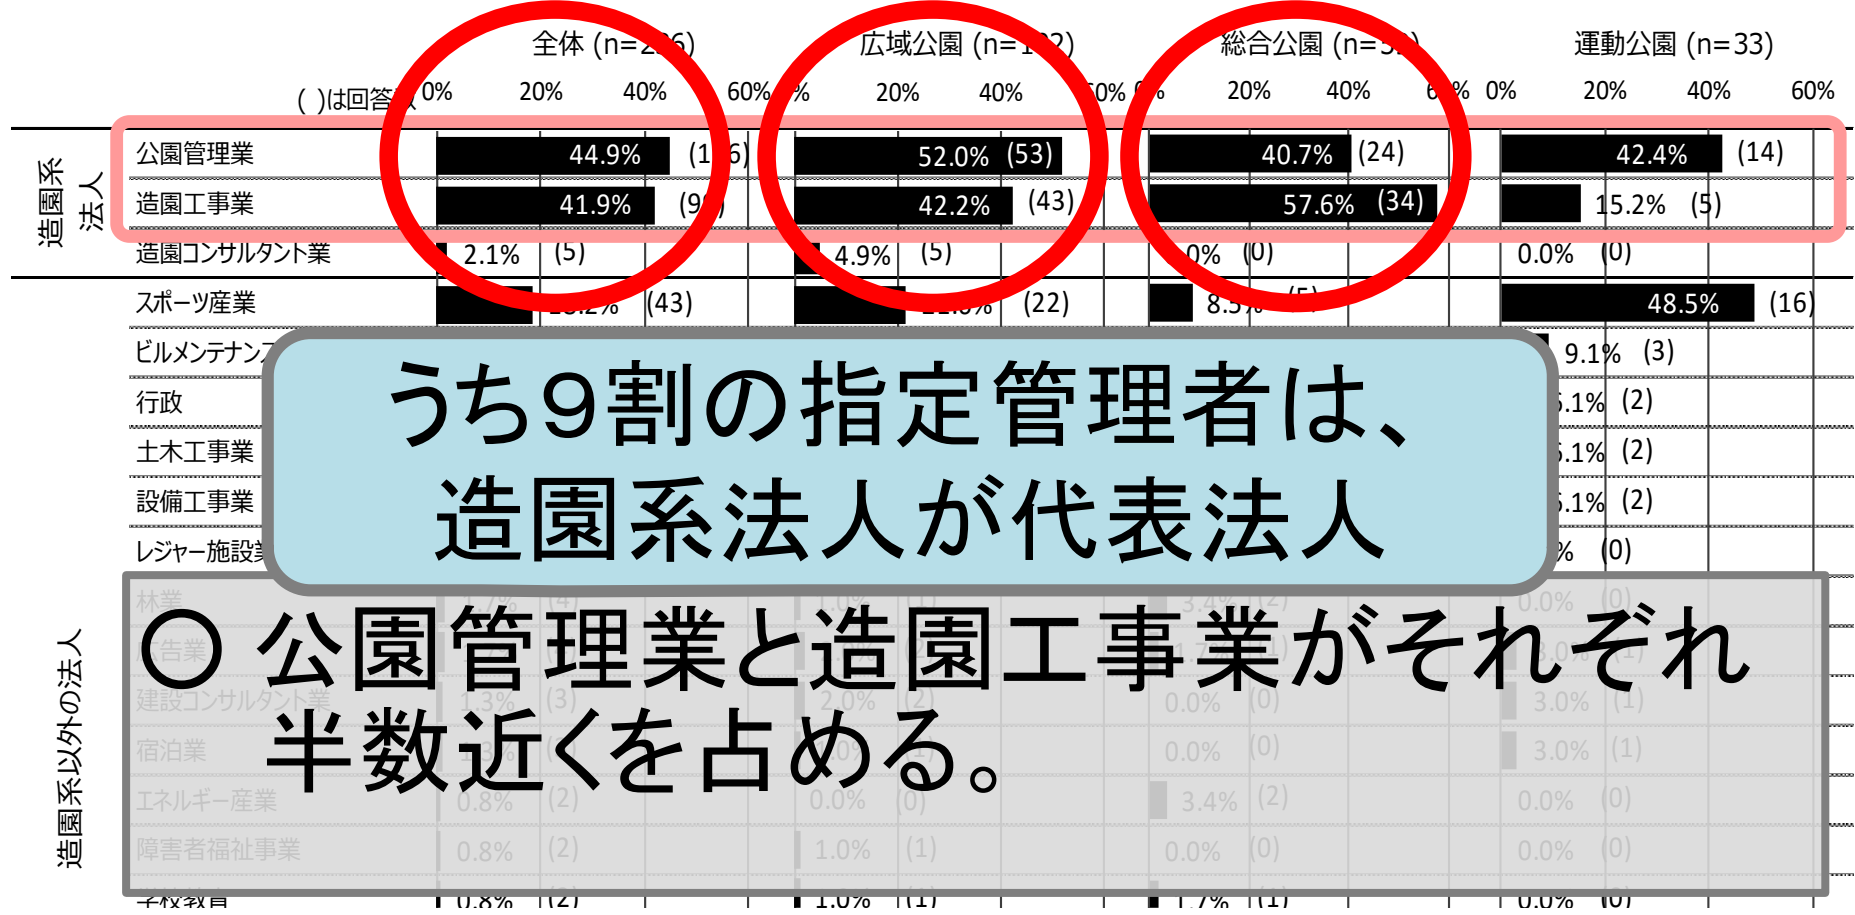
全体 (n=2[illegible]6)　広域公園 (n=1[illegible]2)　総合公園 (n=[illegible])　運動公園 (n=33)

( )は回答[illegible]

| | 0% 20% 40% 60% | 0% 20% 40% 60% | 0% 20% 40% 60% | 0% 20% 40% 60% |
|---|---|---|---|---|
| 造園系法人 公園管理業 | 44.9% (1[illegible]6) | 52.0% (53) | 40.7% (24) | 42.4% (14) |
| 造園工事業 | 41.9% (9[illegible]) | 42.2% (43) | 57.6% (34) | 15.2% (5) |
| 造園コンサルタント業 | 2.1% (5) | 4.9% (5) | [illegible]0% (0) | 0.0% (0) |
| スポーツ産業 | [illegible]% (43) | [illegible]% (22) | 8.5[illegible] ([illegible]) | 48.5% (16) |
| ビルメンテナン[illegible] | | | | 9.1% (3) |
| 行政 | | | | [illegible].1% (2) |
| 土木工事業 | | | | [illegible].1% (2) |
| 設備工事業 | | | | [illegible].1% (2) |
| レジャー施設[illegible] | | | | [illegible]% (0) |
| 造園系以外の法人 林業 | 1.7% (4) | 1.0% (1) | 3.4% (2) | 0.0% (0) |
| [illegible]告業 | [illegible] | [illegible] (2) | 1.7% (1) | 3.0% (1) |
| 建設コンサルタント業 | 1.3% (3) | 2.0% (2) | 0.0% (0) | 3.0% (1) |
| 宿泊業 | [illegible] | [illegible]0% | 0.0% (0) | 3.0% (1) |
| エネルギー産業 | 0.8% (2) | 0.0% (0) | 3.4% (2) | 0.0% (0) |
| 障害者福祉事業 | 0.8% (2) | 1.0% (1) | 0.0% (0) | 0.0% (0) |
| 学校教育 | 0.8% (2) | 1.0% (1) | 1.7% (1) | 0.0% (0) |

うち９割の指定管理者は、
造園系法人が代表法人

○ 公園管理業と造園工事業がそれぞれ半数近くを占める。